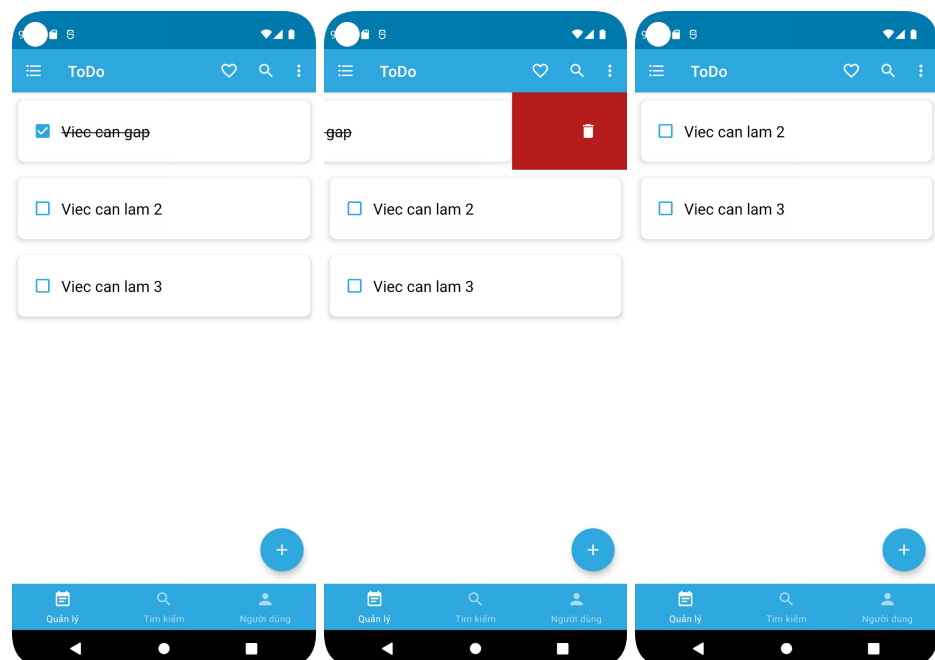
ToDo

~~Viec can gap~~

Viec can lam 2

Viec can lam 3

+

Quản lý Tìm kiếm Người dùng

ToDo

gap

Viec can lam 2

Viec can lam 3

+

Quản lý Tìm kiếm Người dùng

ToDo

Viec can lam 2

Viec can lam 3

+

Quản lý Tìm kiếm Người dùng